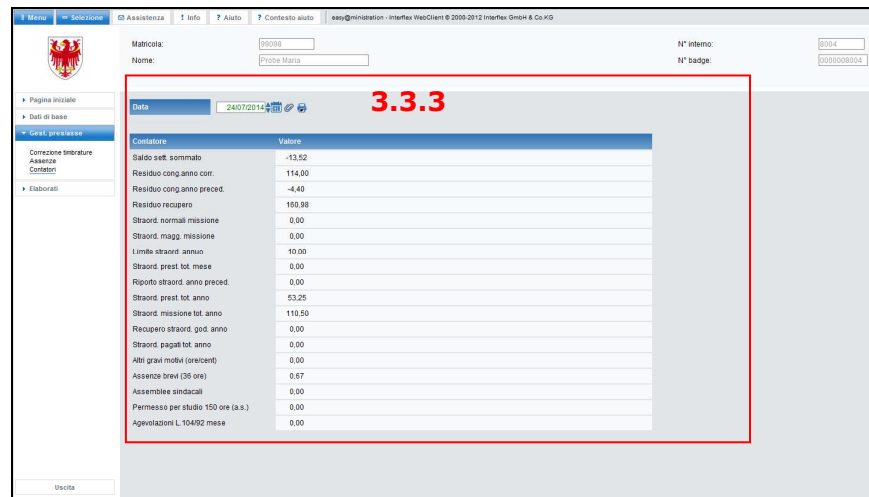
Menu | Selezione | Assistenza | Info | Aiuto | Contesto aiuto | easy@ministration - Interflex WebClient © 2000-2012 Interflex GmbH & Co.KG

Matricola: 99098
Nome: Probe Maria
N° interno: 8004
N° badge: 0000008004

Pagina iniziale
Dati di base
Gest. pres/asse
Correzione timbrature
Assenze
Contatori
Elaborati

Uscita

3.3.3

Data 24/07/2014

| Contatore | Valore |
|---|---|
| Saldo sett. sommato | -13,52 |
| Residuo cong.anno corr. | 114,00 |
| Residuo cong.anno preced. | -4,40 |
| Residuo recupero | 160,98 |
| Straord. normali missione | 0,00 |
| Straord. magg. missione | 0,00 |
| Limite straord. annuo | 10,00 |
| Straord. prest. tot. mese | 0,00 |
| Riporto straord. anno preced. | 0,00 |
| Straord. prest. tot. anno | 53,25 |
| Straord. missione tot. anno | 110,50 |
| Recupero straord. god. anno | 0,00 |
| Straord. pagati tot. anno | 0,00 |
| Altri gravi motivi (ore/cent) | 0,00 |
| Assenze brevi (36 ore) | 0,67 |
| Assemblee sindacali | 0,00 |
| Permesso per studio 150 ore (a.s.) | 0,00 |
| Agevolazioni L.104/92 mese | 0,00 |